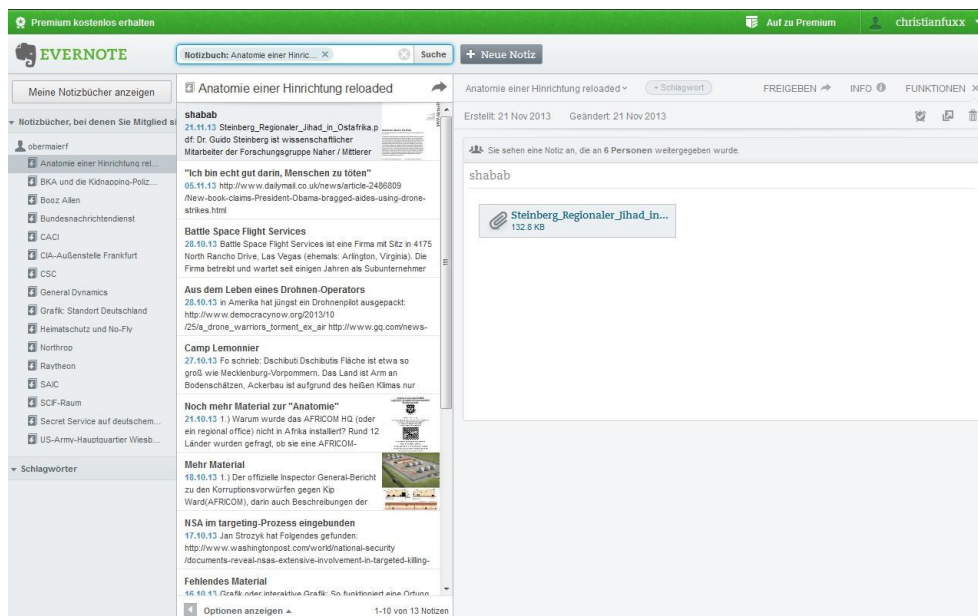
Premium kostenlos erhalten

Auf zu Premium

christianfuxx

EVERNOTE

Notizbuch: Anatomie einer Hinric...

Suche

+ Neue Notiz

Meine Notizbücher anzeigen

Notizbücher, bei denen Sie Mitglied si

obermaierf

Anatomie einer Hinrichtung rel...

BKA und die Kidnapping-Poliz...

Booz Allen

Bundesnachrichtendienst

CACI

CIA-Außenstelle Frankfurt

CSC

General Dynamics

Grafik: Standort Deutschland

Heimatschutz und No-Fly

Northrop

Raytheon

SAIC

SCIF-Raum

Secret Service auf deutschem...

US-Army-Hauptquartier Wiesb...

Schlagwörter

Anatomie einer Hinrichtung reloaded

shabab
21.11.13 Steinberg_Regionaler_Jihad_in_Ostafrika.pdf: Dr. Guido Steinberg ist wissenschaftlicher Mitarbeiter der Forschungsgruppe Naher / Mittlerer

"Ich bin echt gut darin, Menschen zu töten"
05.11.13 http://www.dailymail.co.uk/news/article-2486809/New-book-claims-President-Obama-bragged-aides-using-drone-strikes.html

Battle Space Flight Services
28.10.13 Battle Space Flight Services ist eine Firma mit Sitz in 4175 North Rancho Drive, Las Vegas (ehemals: Arlington, Virginia). Die Firma betreibt und wartet seit einigen Jahren als Subunternehmer

Aus dem Leben eines Drohnen-Operators
28.10.13 in Amerika hat jüngst ein Drohnenpilot ausgepackt: http://www.democracynow.org/2013/10/25/a_drone_warriors_torment_ex_air http://www.gq.com/news-

Camp Lemonnier
27.10.13 Fo schrieb: Dschibuti Dschibutis Fläche ist etwa so groß wie Mecklenburg-Vorpommern. Das Land ist Arm an Bodenschätzen, Ackerbau ist aufgrund des heißen Klimas nur

Noch mehr Material zur "Anatomie"
21.10.13 1.) Warum wurde das AFRICOM HQ (oder ein regional office) nicht in Afrika installiert? Rund 12 Länder wurden gefragt, ob sie eine AFRICOM-

Mehr Material
18.10.13 1.) Der offizielle Inspector General-Bericht zu den Korruptionsvorwürfen gegen Kip Ward(AFRICOM), darin auch Beschreibungen der

NSA im targeting-Prozess eingebunden
17.10.13 Jan Strozyk hat Folgendes gefunden: http://www.washingtonpost.com/world/national-security/documents-reveal-nsas-extensive-involvement-in-targeted-killing-

Fehlendes Material
16.10.13 Grafik oder interaktive Grafik: So funktioniert eine Ortung

Optionen anzeigen ▲

1-10 von 13 Notizen

Anatomie einer Hinrichtung reloaded

+ Schlagwort

FREIGEBEN

INFO

FUNKTIONEN

Erstellt: 21 Nov 2013 Geändert: 21 Nov 2013

Sie sehen eine Notiz an, die an 6 Personen weitergegeben wurde.

shabab

Steinberg_Regionaler_Jihad_in...
132.8 KB